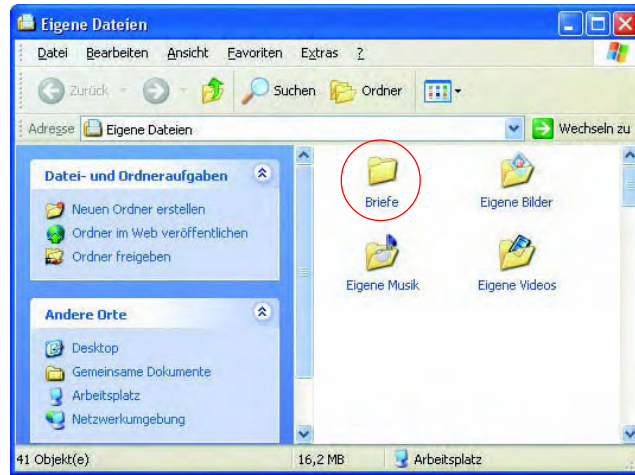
Eigene Dateien

Datei Bearbeiten Ansicht Favoriten Extras ?

Zurück Suchen Ordner

Adresse Eigene Dateien Wechseln zu

Datei- und Ordneraufgaben

Neuen Ordner erstellen
Ordner im Web veröffentlichen
Ordner freigeben

Andere Orte

Desktop
Gemeinsame Dokumente
Arbeitsplatz
Netzwerkumgebung

Briefe
Eigene Bilder
Eigene Musik
Eigene Videos

41 Objekt(e) 16,2 MB Arbeitsplatz